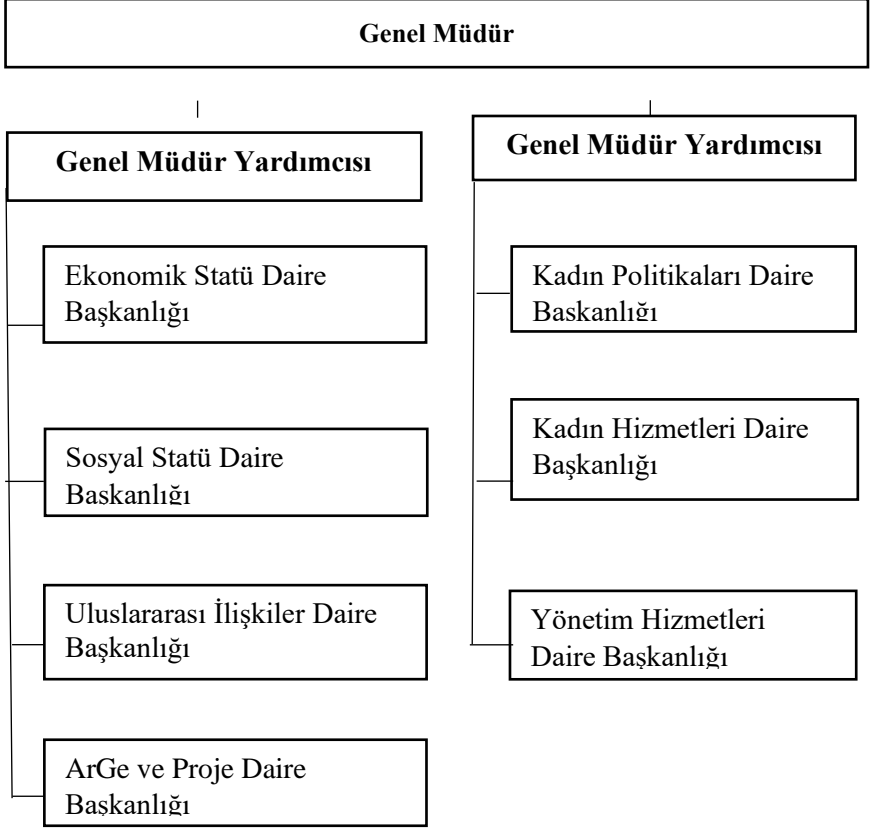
Genel Müdür

Genel Müdür Yardımcısı

Ekonomik Statü Daire Başkanlığı

Sosyal Statü Daire Başkanlığı

Uluslararası İlişkiler Daire Başkanlığı

ArGe ve Proje Daire Başkanlığı

Genel Müdür Yardımcısı

Kadın Politikaları Daire Başkanlığı

Kadın Hizmetleri Daire Başkanlığı

Yönetim Hizmetleri Daire Başkanlığı